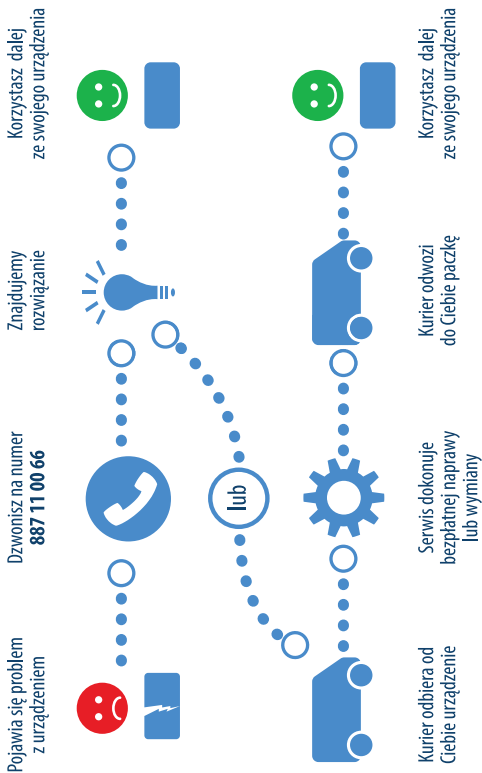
Pojawia się problem z urządzeniem

Dzwonisz na numer
887 11 00 66

Znajdujemy rozwiązanie

Korzystasz dalej ze swojego urządzenia

lub

Kurier odbiera od Ciebie urządzenie

Serwis dokonuje bezpłatnej naprawy lub wymiany

Kurier odwozi do Ciebie paczkę

Korzystasz dalej ze swojego urządzenia